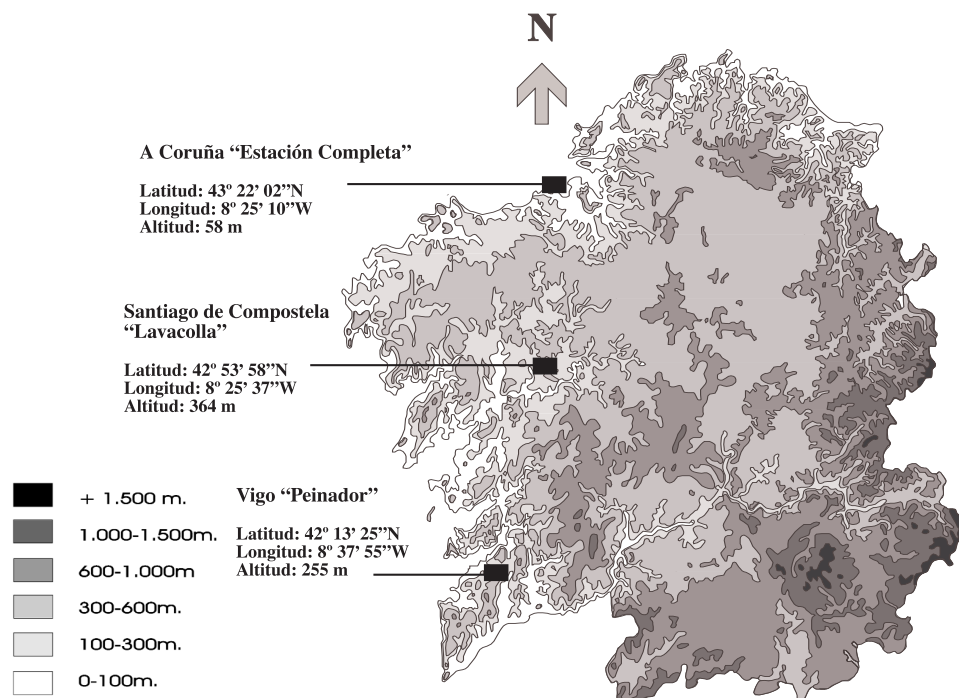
N

A Coruña "Estación Completa"

Latitud: 43º 22' 02"N
Longitud: 8º 25' 10"W
Altitud: 58 m

Santiago de Compostela "Lavacolla"

Latitud: 42º 53' 58"N
Longitud: 8º 25' 37"W
Altitud: 364 m

+ 1.500 m.
1.000-1.500m.
600-1.000m
300-600m.
100-300m.
0-100m.

Vigo "Peinador"

Latitud: 42º 13' 25"N
Longitud: 8º 37' 55"W
Altitud: 255 m